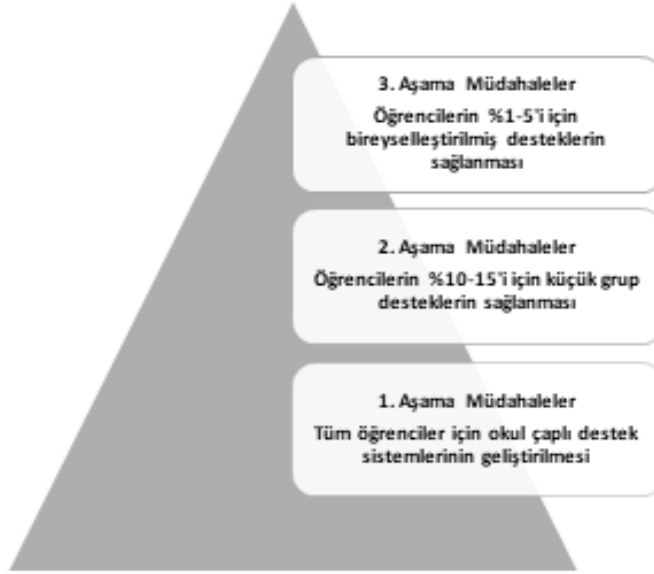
3. Aşama Müdahaleler
Öğrencilerin %1-5'i için bireyselleştirilmiş desteklerin sağlanması

2. Aşama Müdahaleler
Öğrencilerin %10-15'i için küçük grup desteklerin sağlanması

1. Aşama Müdahaleler
Tüm öğrenciler için okul çaplı destek sistemlerinin geliştirilmesi